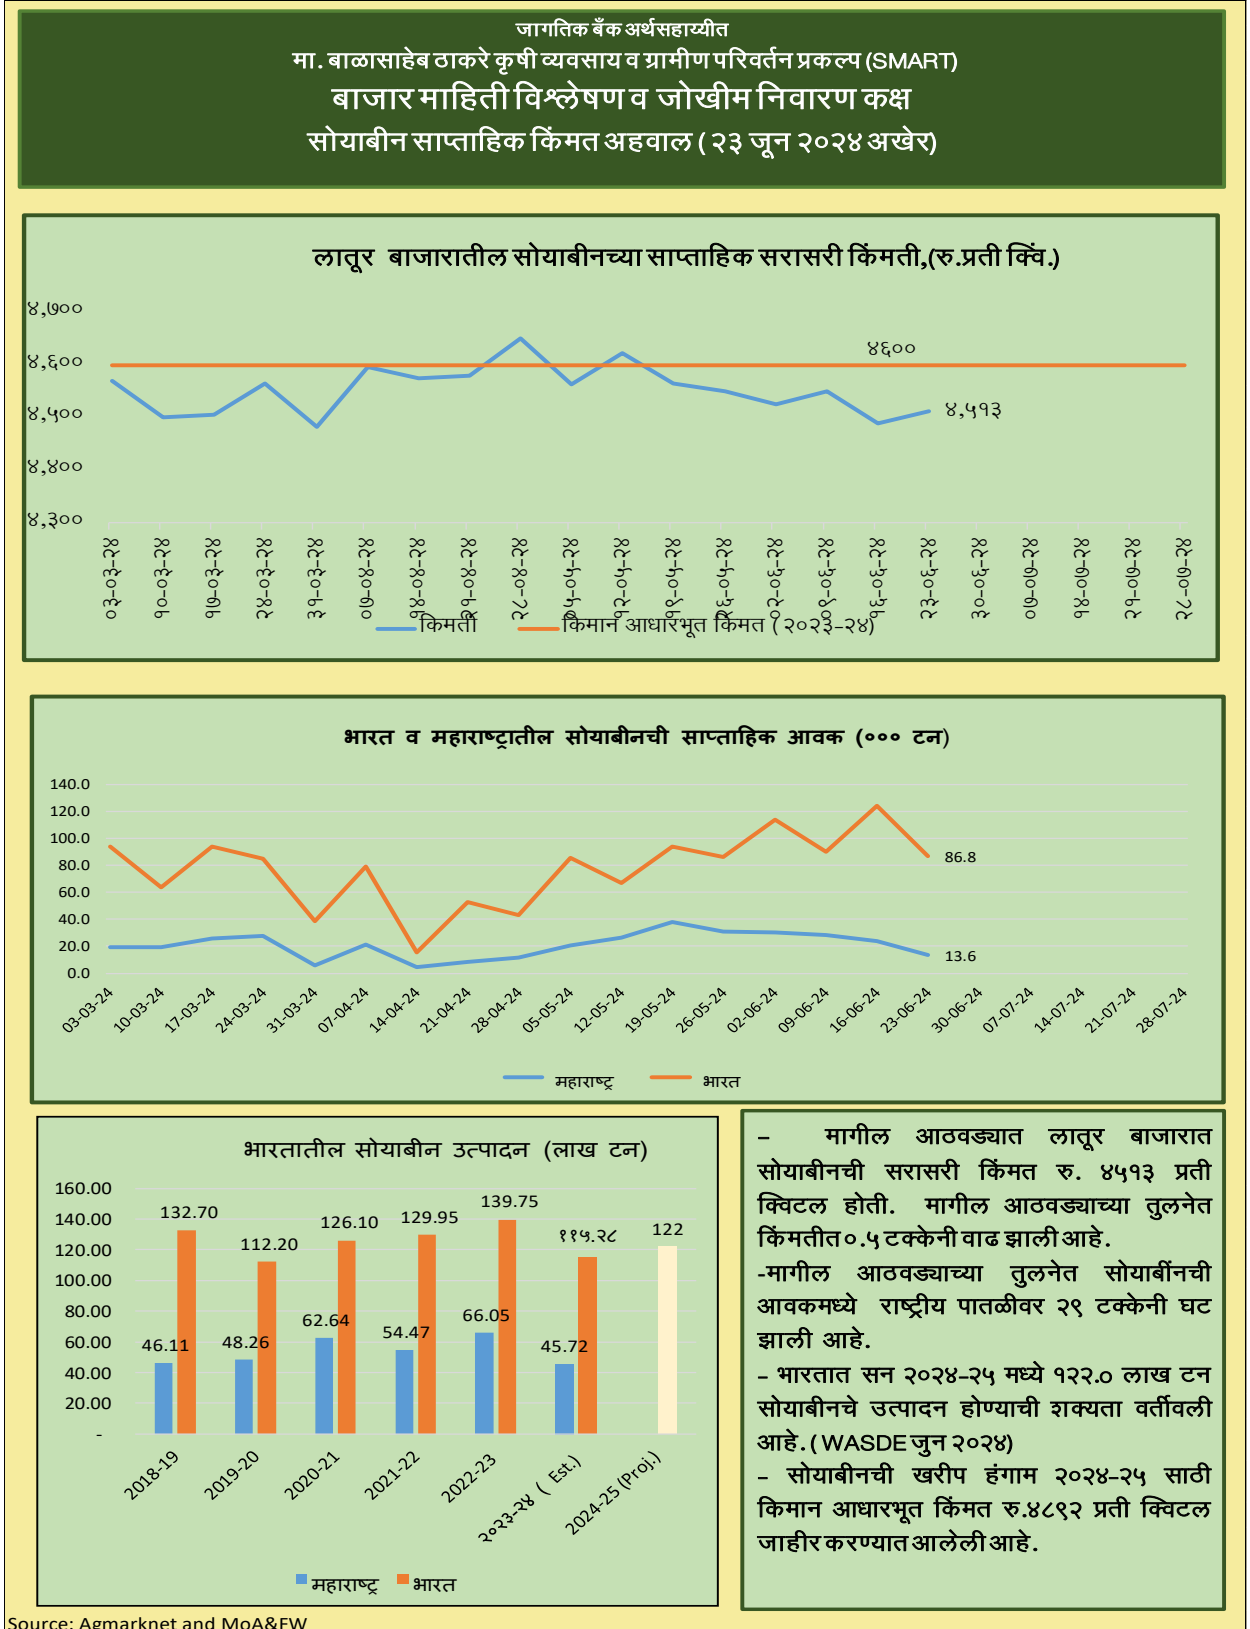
जागतिक बँक अर्थसहाय्यीत
मा. बाळासाहेब ठाकरे कृषी व्यवसाय व ग्रामीण परिवर्तन प्रकल्प (SMART)
बाजार माहिती विश्लेषण व जोखीम निवारण कक्ष
सोयाबीन साप्ताहिक किंमत अहवाल ( २३ जून २०२४ अखेर)

लातूर बाजारातील सोयाबीनच्या साप्ताहिक सरासरी किंमती,(रु.प्रती क्विं.)

४,७००
४,६००
४,५००
४,४००
४,३००

४६००
४,५१३

०३-०३-२४
१०-०३-२४
१७-०३-२४
२४-०३-२४
३१-०३-२४
०७-०४-२४
१४-०४-२४
२१-०४-२४
२८-०४-२४
०५-०५-२४
१२-०५-२४
१९-०५-२४
२६-०५-२४
०२-०६-२४
०९-०६-२४
१६-०६-२४
२३-०६-२४
३०-०६-२४
०७-०७-२४
१४-०७-२४
२१-०७-२४
२८-०७-२४

किमती
किमान आधारभूत किंमत (२०२३-२४)

भारत व महाराष्ट्रातील सोयाबीनची साप्ताहिक आवक (००० टन)

140.0
120.0
100.0
80.0
60.0
40.0
20.0
0.0

86.8
13.6

03-03-24
10-03-24
17-03-24
24-03-24
31-03-24
07-04-24
14-04-24
21-04-24
28-04-24
05-05-24
12-05-24
19-05-24
26-05-24
02-06-24
09-06-24
16-06-24
23-06-24
30-06-24
07-07-24
14-07-24
21-07-24
28-07-24

महाराष्ट्र
भारत

भारतातील सोयाबीन उत्पादन (लाख टन)

160.00
140.00
120.00
100.00
80.00
60.00
40.00
20.00
-

132.70
46.11
112.20
48.26
126.10
62.64
129.95
54.47
139.75
66.05
११५.२८
45.72
122

2018-19
2019-20
2020-21
2021-22
2022-23
२०२३-२४ ( Est.)
2024-25 (Proj.)

महाराष्ट्र
भारत

– मागील आठवड्यात लातूर बाजारात सोयाबीनची सरासरी किंमत रु. ४५१३ प्रती क्विटल होती. मागील आठवड्याच्या तुलनेत किंमतीत ०.५ टक्केनी वाढ झाली आहे.

-मागील आठवड्याच्या तुलनेत सोयाबीनची आवकमध्ये राष्ट्रीय पातळीवर २९ टक्केनी घट झाली आहे.

- भारतात सन २०२४-२५ मध्ये १२२.० लाख टन सोयाबीनचे उत्पादन होण्याची शक्यता वर्तीवली आहे. ( WASDE जुन २०२४)

- सोयाबीनची खरीप हंगाम २०२४-२५ साठी किमान आधारभूत किंमत रु.४८९२ प्रती क्विटल जाहीर करण्यात आलेली आहे.

Source: Agmarknet and MoA&FW